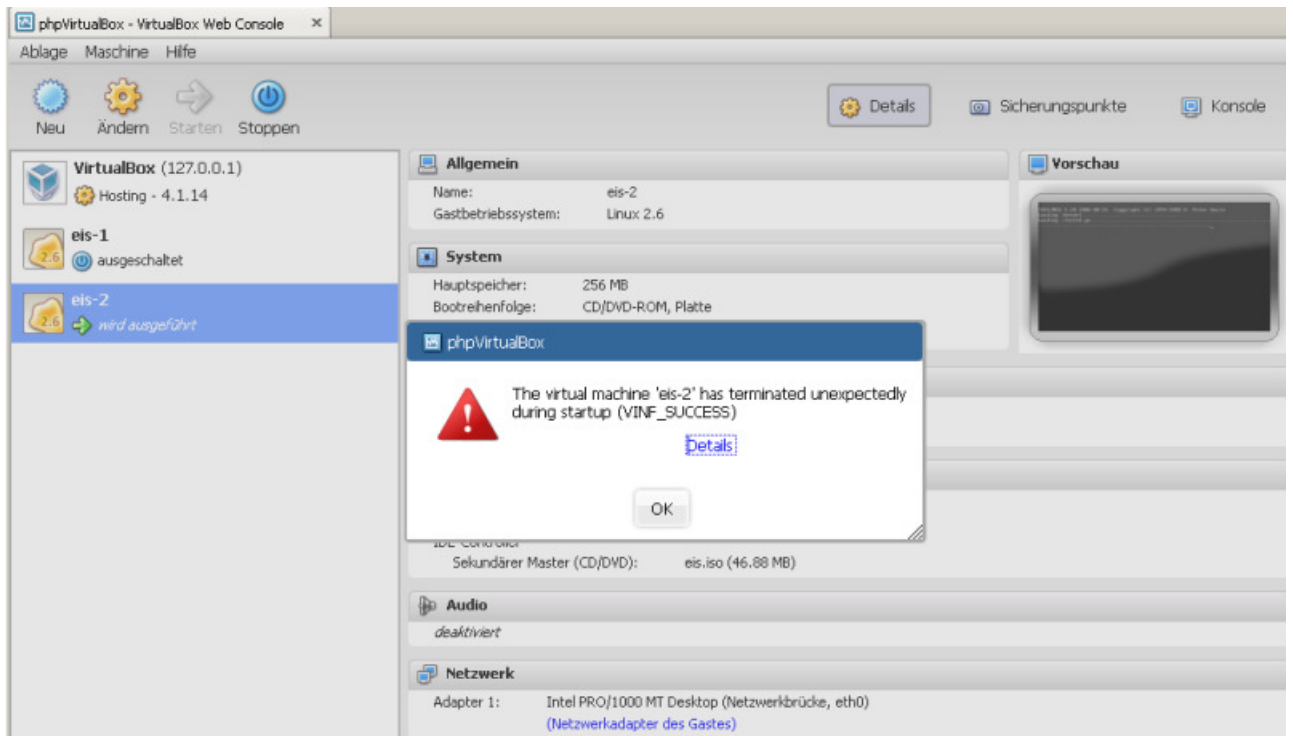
phpVirtualBox - VirtualBox Web Console ×

Ablage Maschine Hilfe

Neu Ändern Starten Stoppen

Details Sicherungspunkte Konsole

VirtualBox (127.0.0.1)
Hosting - 4.1.14

eis-1
ausgeschaltet

eis-2
wird ausgeführt

Allgemein
Name: eis-2
Gastbetriebssystem: Linux 2.6

System
Hauptspeicher: 256 MB
Bootreihenfolge: CD/DVD-ROM, Platte

Vorschau

phpVirtualBox

The virtual machine 'eis-2' has terminated unexpectedly during startup (VINF_SUCCESS)

Details

OK

IDE-Controller
Sekundärer Master (CD/DVD): eis.iso (46.88 MB)

Audio
deaktiviert

Netzwerk
Adapter 1: Intel PRO/1000 MT Desktop (Netzwerkbrücke, eth0)
(Netzwerkadapter des Gastes)